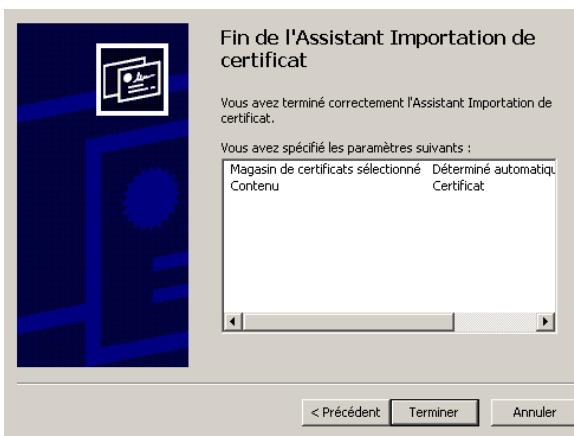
Fin de l'Assistant Importation de certificat

Vous avez terminé correctement l'Assistant Importation de certificat.

Vous avez spécifié les paramètres suivants :

| Magasin de certificats sélectionné | Déterminé automatiqu |
|---|---|
| Contenu | Certificat |

< Précédent | Terminer | Annuler